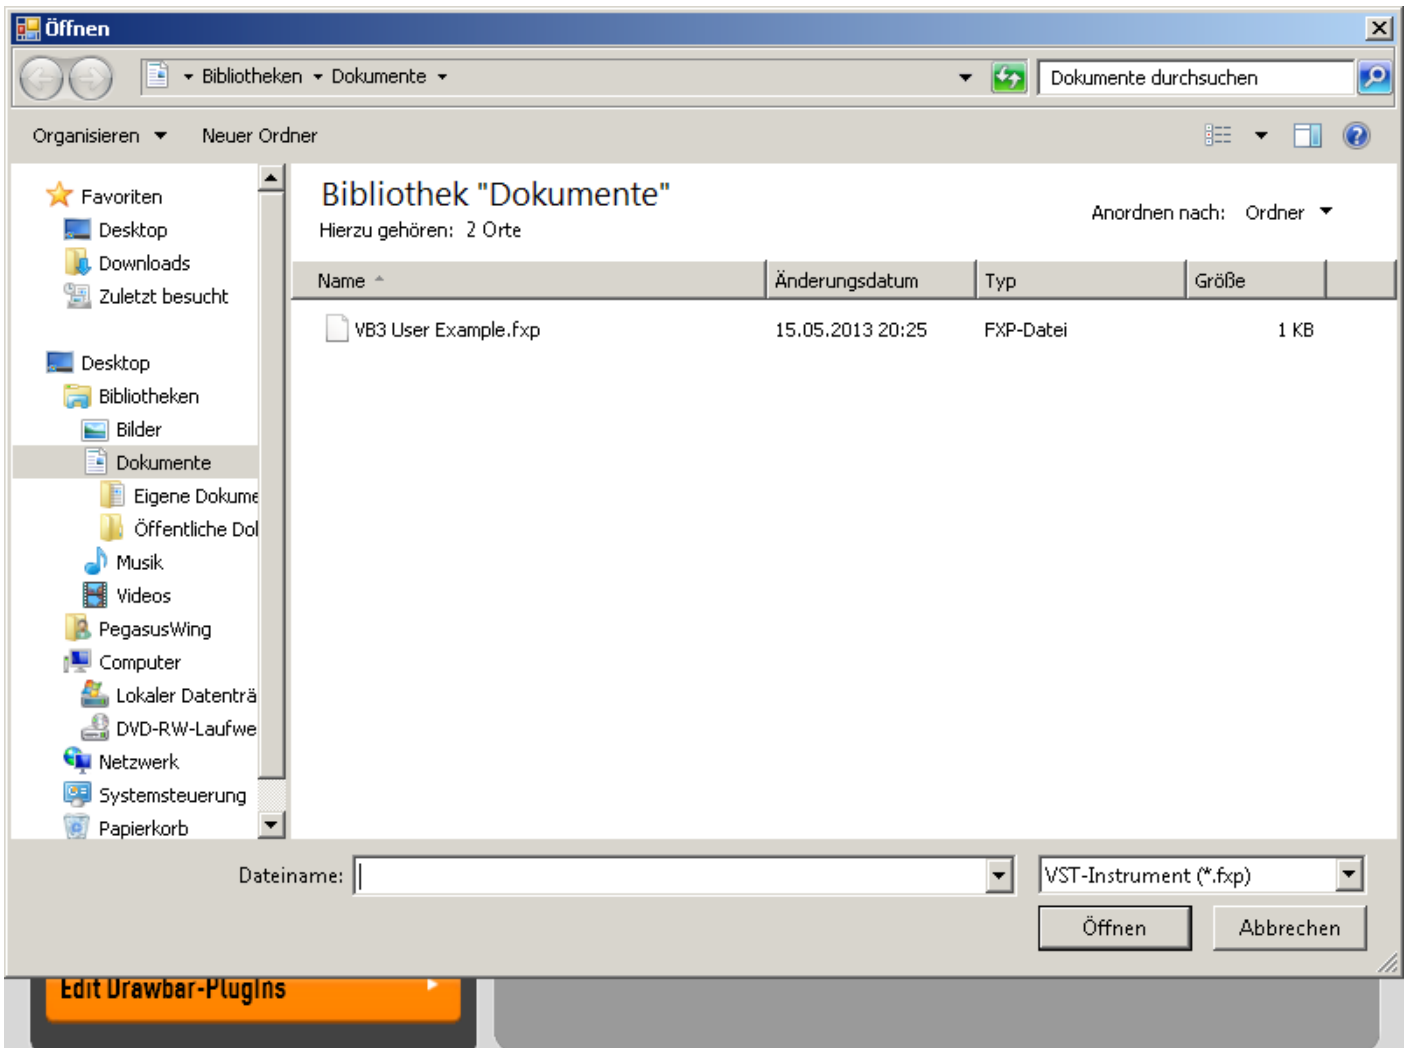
Öffnen

Bibliotheken ▸ Dokumente ▸

Dokumente durchsuchen

Organisieren ▾ Neuer Ordner

Favoriten
Desktop
Downloads
Zuletzt besucht

Desktop
Bibliotheken
Bilder
Dokumente
Eigene Dokume
Öffentliche Dol
Musik
Videos
PegasusWing
Computer
Lokaler Datenträ
DVD-RW-Laufwe
Netzwerk
Systemsteuerung
Papierkorb

Bibliothek "Dokumente"
Hierzu gehören: 2 Orte

Anordnen nach: Ordner ▾

| Name | Änderungsdatum | Typ | Größe |
|---|---|---|---|
| VB3 User Example.fxp | 15.05.2013 20:25 | FXP-Datei | 1 KB |

Dateiname:
VST-Instrument (*.fxp)
Öffnen
Abbrechen

Edit Drawbar-PlugIns